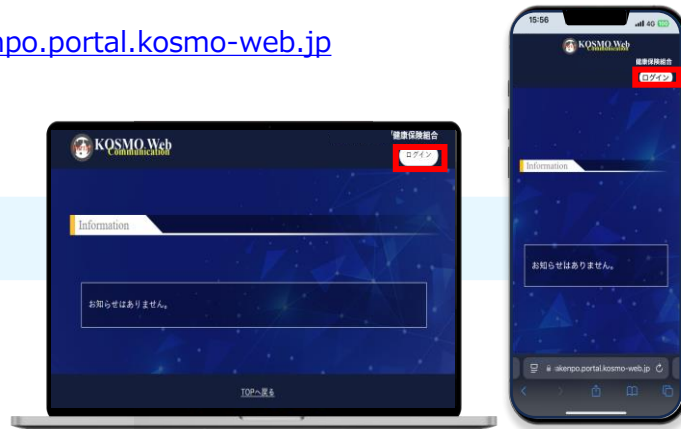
npo.portal.kosmo-web.jp

KOSMO Web Communication

健康保険組合

ログイン

Information

お知らせはありません。

TOPへ戻る

15:56

40

KOSMO Web Communication

健康保険組合

ログイン

Information

お知らせはありません。

akenpo.portal.kosmo-web.jp